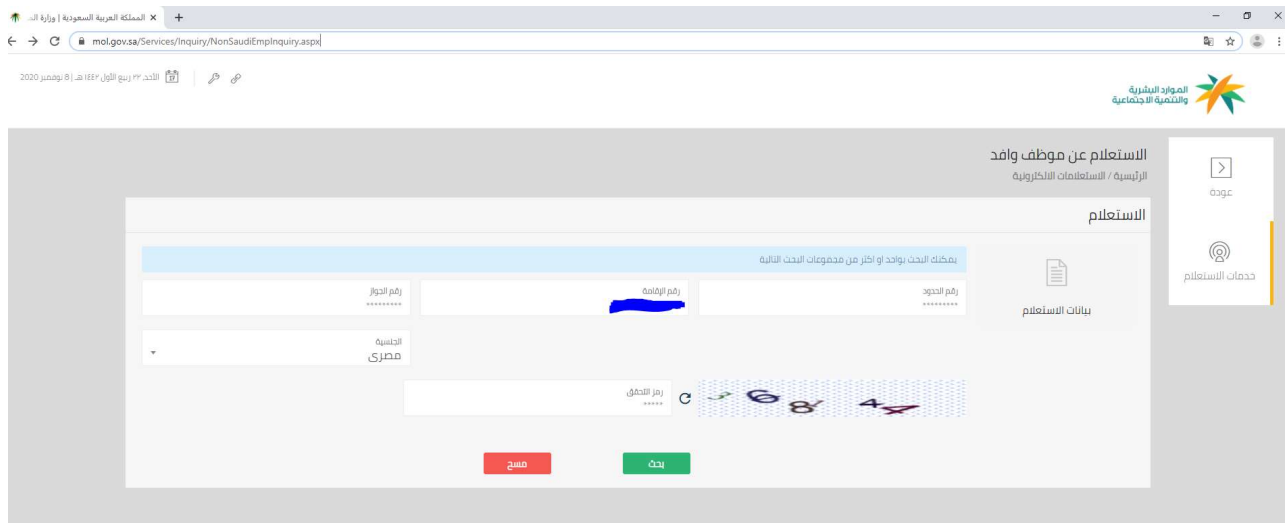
المملكة العربية السعودية | وزارة الـ...

mol.gov.sa/Services/Inquiry/NonSaudiEmpInquiry.aspx

الأحد، ٢٢ ربيع الأول ١٤٤٢ هـ | 8 نوفمبر 2020

الموارد البشرية والتنمية الاجتماعية

الاستعلام عن موظف وافد
الرئيسية / الاستعلامات الالكترونية

عودة

خدمات الاستعلام

الاستعلام

بيانات الاستعلام

يمكنك البحث بواحد او اكثر من مجموعات البحث التالية

رقم الحدود
*********

رقم الإقامة

رقم الجواز
*********

الجنسية
مصرى

رمز التحقق
*****

بحث

مسح